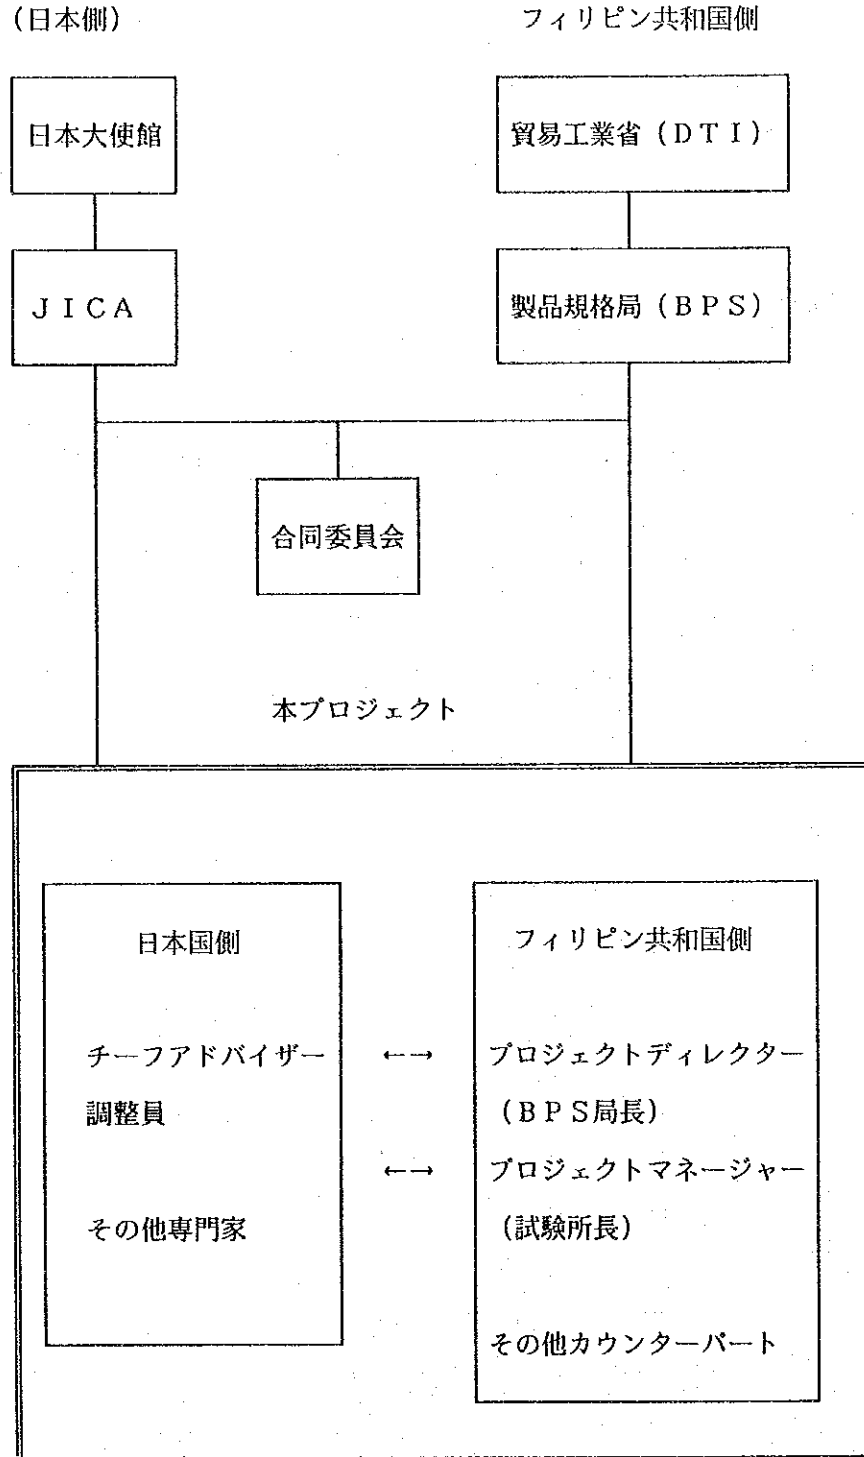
(日本側)

フィリピン共和国側

日本大使館

貿易工業省（DTI）

JICA

製品規格局（BPS）

合同委員会

本プロジェクト

日本国側

チーフアドバイザー

調整員

その他専門家

←→

←→

フィリピン共和国側

プロジェクトディレクター

（BPS局長）

プロジェクトマネージャー

（試験所長）

その他カウンターパート